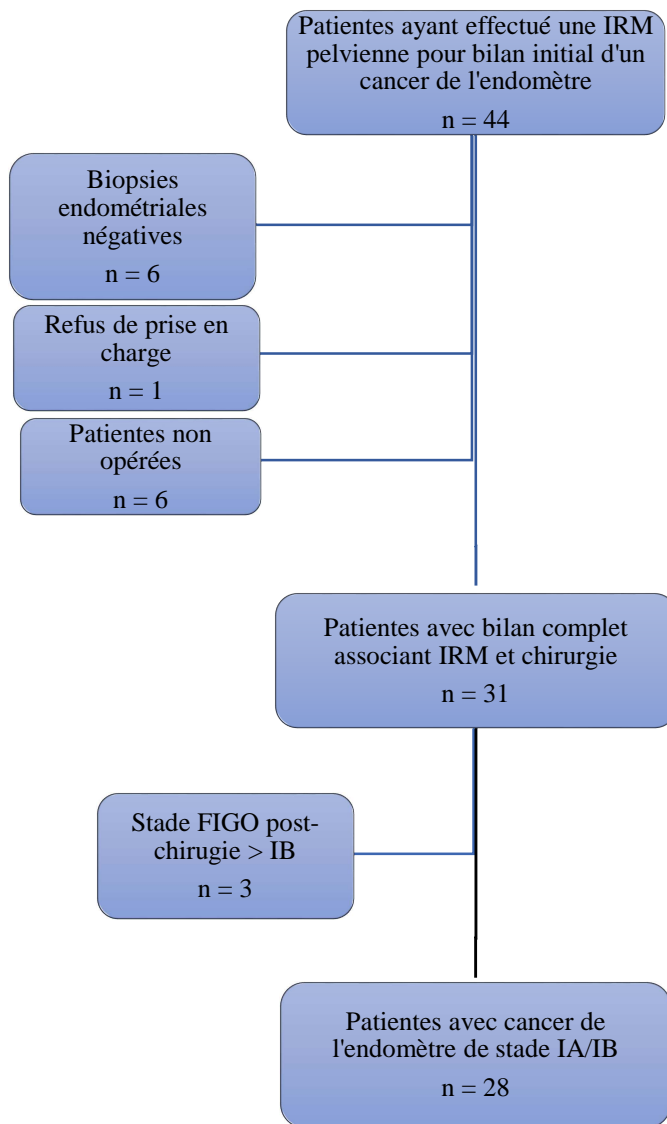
Patientes ayant effectué une IRM pelvienne pour bilan initial d'un cancer de l'endomètre

n = 44

Biopsies endométriales négatives

n = 6

Refus de prise en charge

n = 1

Patientes non opérées

n = 6

Patientes avec bilan complet associant IRM et chirurgie

n = 31

Stade FIGO post-chirugie > IB

n = 3

Patientes avec cancer de l'endomètre de stade IA/IB

n = 28